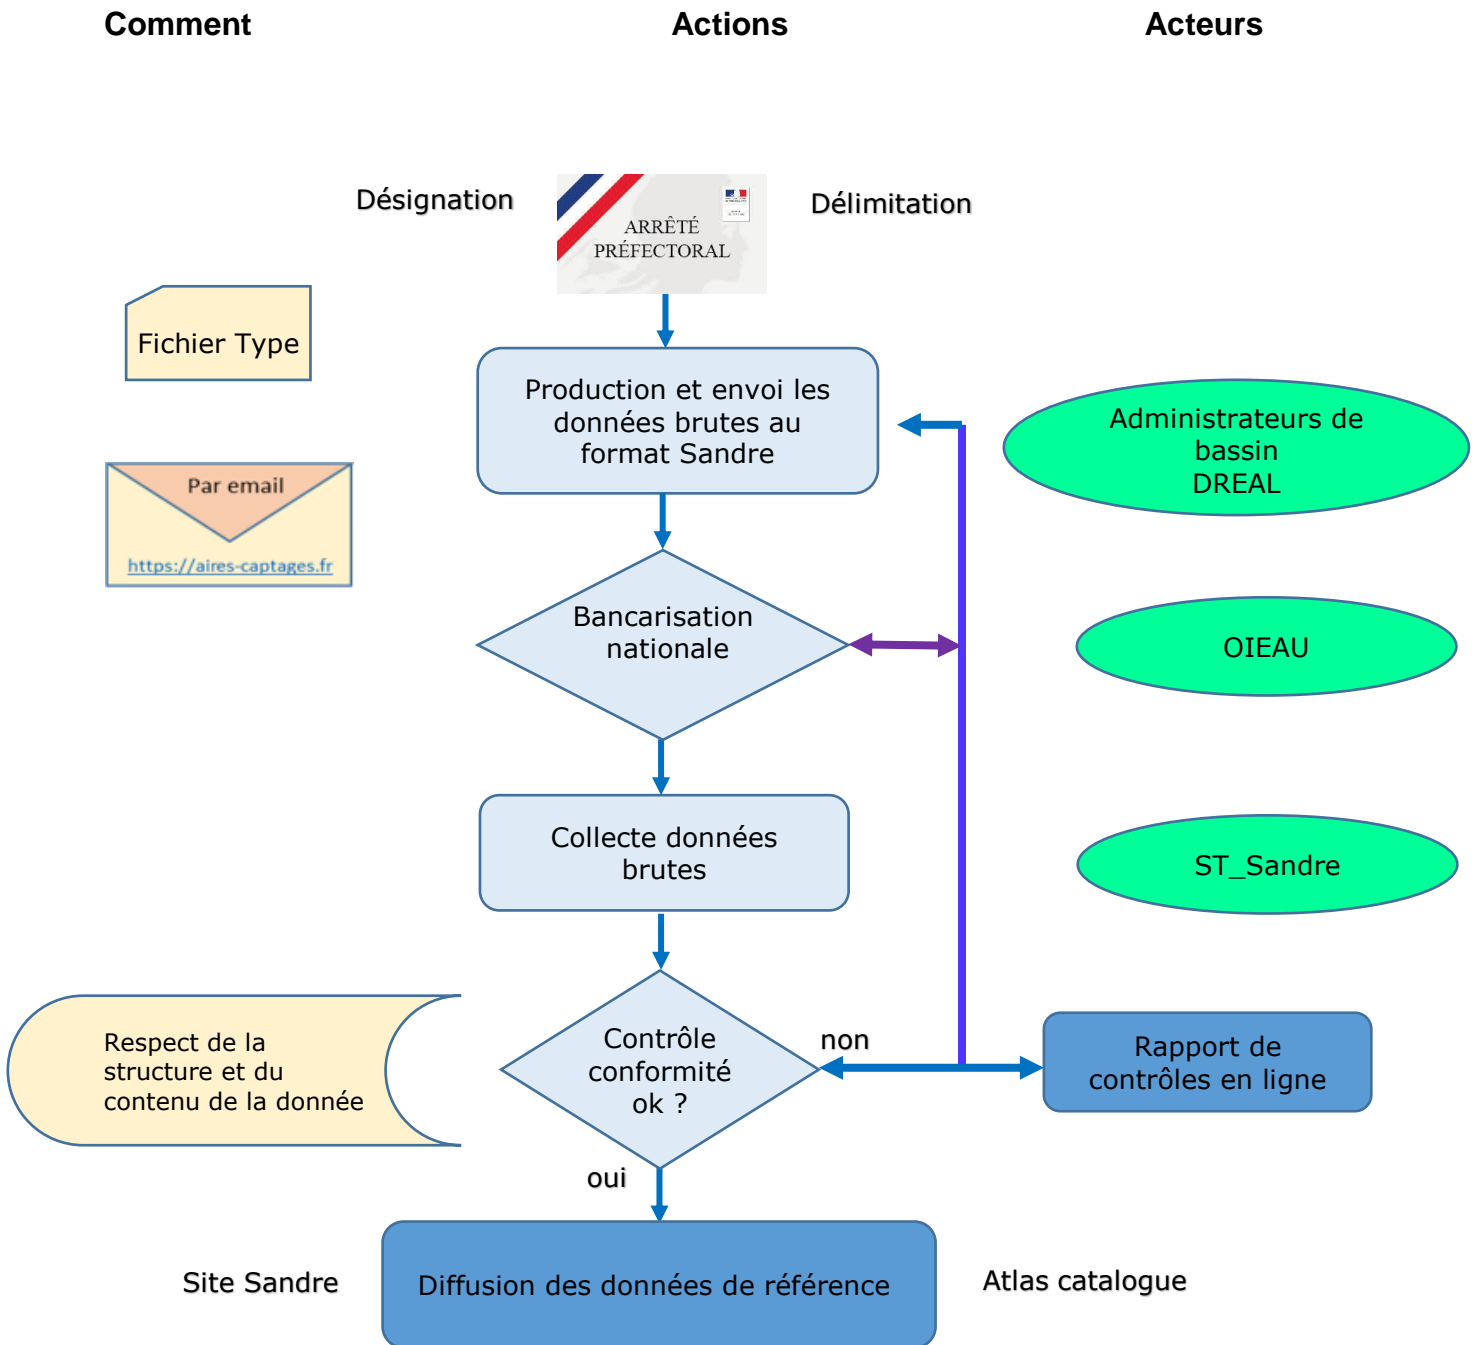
Comment

Actions

Acteurs

Désignation

ARRÊTÉ PRÉFECTORAL

Délimitation

Fichier Type

Production et envoi les données brutes au format Sandre

Administrateurs de bassin DREAL

Par email

https://aires-captages.fr

Bancarisation nationale

OIEAU

Collecte données brutes

ST_Sandre

Respect de la structure et du contenu de la donnée

Contrôle conformité ok ?

non

Rapport de contrôles en ligne

oui

Site Sandre

Diffusion des données de référence

Atlas catalogue